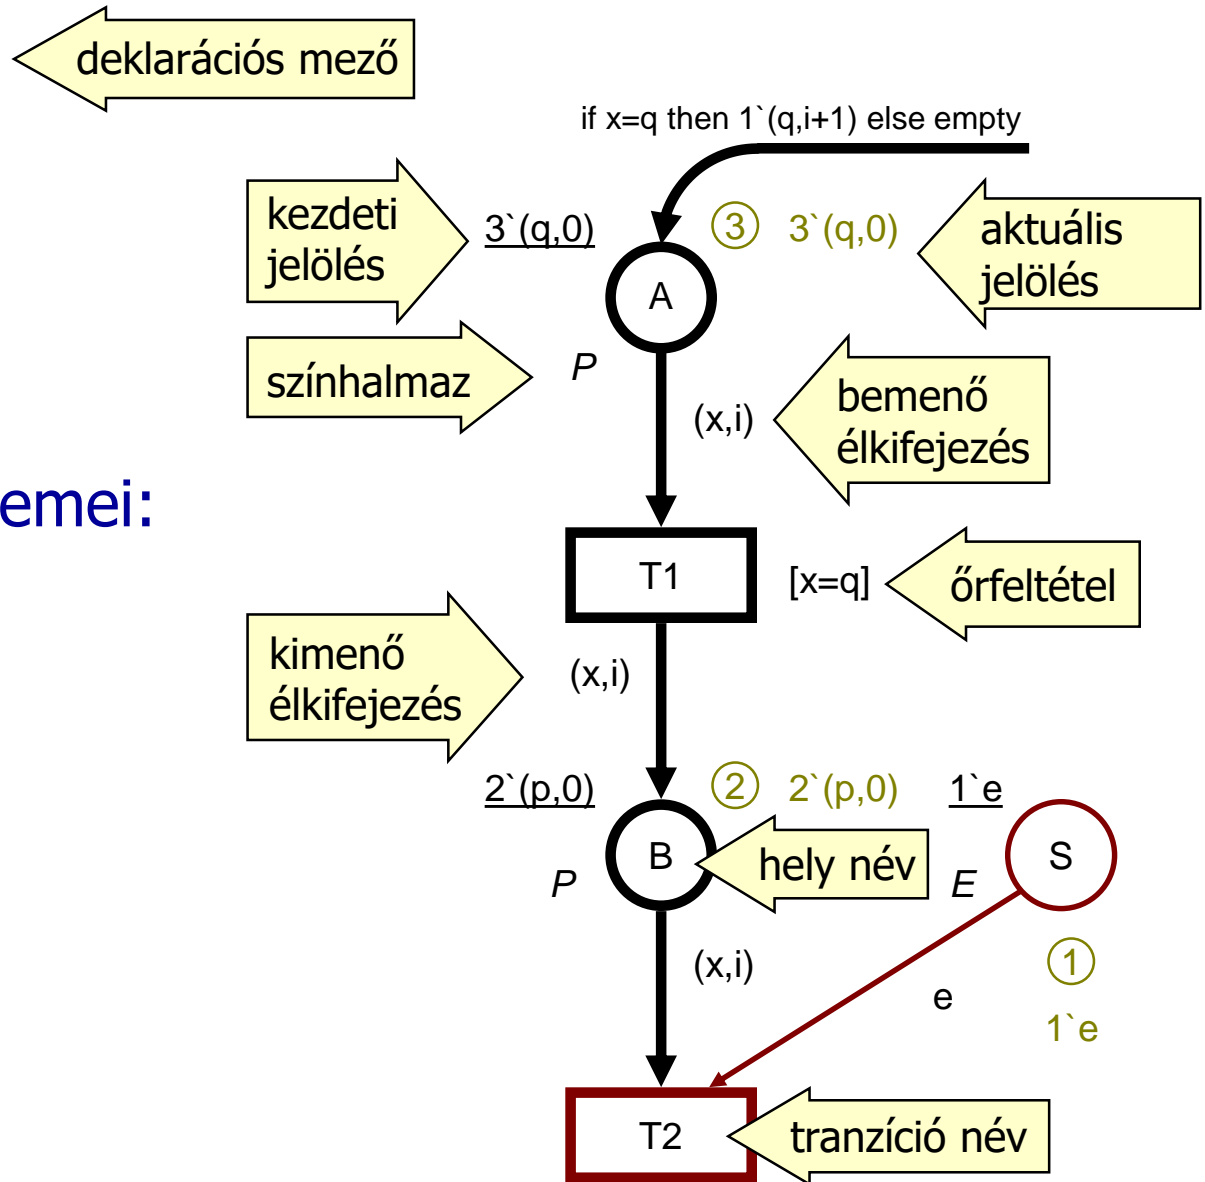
deklarációs mező

if x=q then 1`(q,i+1) else empty

kezdeti jelölés

3`(q,0)

3

3`(q,0)

aktuális jelölés

A

színhalmaz

P

(x,i)

bemenő élkifejezés

emei:

T1

[x=q]

őrfeltétel

kimenő élkifejezés

(x,i)

2`(p,0)

2

2`(p,0)

1`e

B

hely név

S

P

E

(x,i)

1

e

1`e

T2

tranzíció név